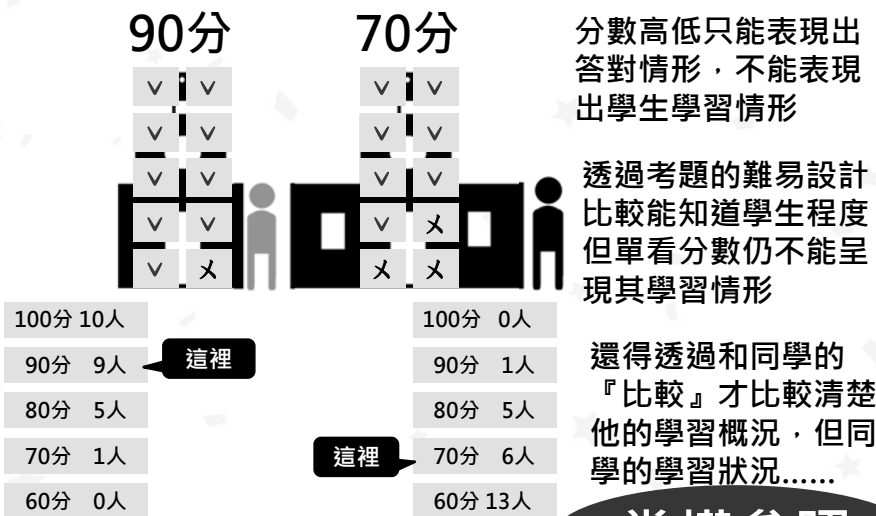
90分

70分

| v | v |
|---|---|
| v | v |
| v | v |
| v | v |
| v | ㄨ |

| v | v |
|---|---|
| v | v |
| v | v |
| v | ㄨ |
| ㄨ | ㄨ |

分數高低只能表現出答對情形，不能表現出學生學習情形

透過考題的難易設計比較能知道學生程度但單看分數仍不能呈現其學習情形

100分 10人
90分 9人
80分 5人
70分 1人
60分 0人

這裡

100分 0人
90分 1人
80分 5人
70分 6人
60分 13人

這裡

還得透過和同學的『比較』才比較清楚他的學習概況，但同學的學習狀況......

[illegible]